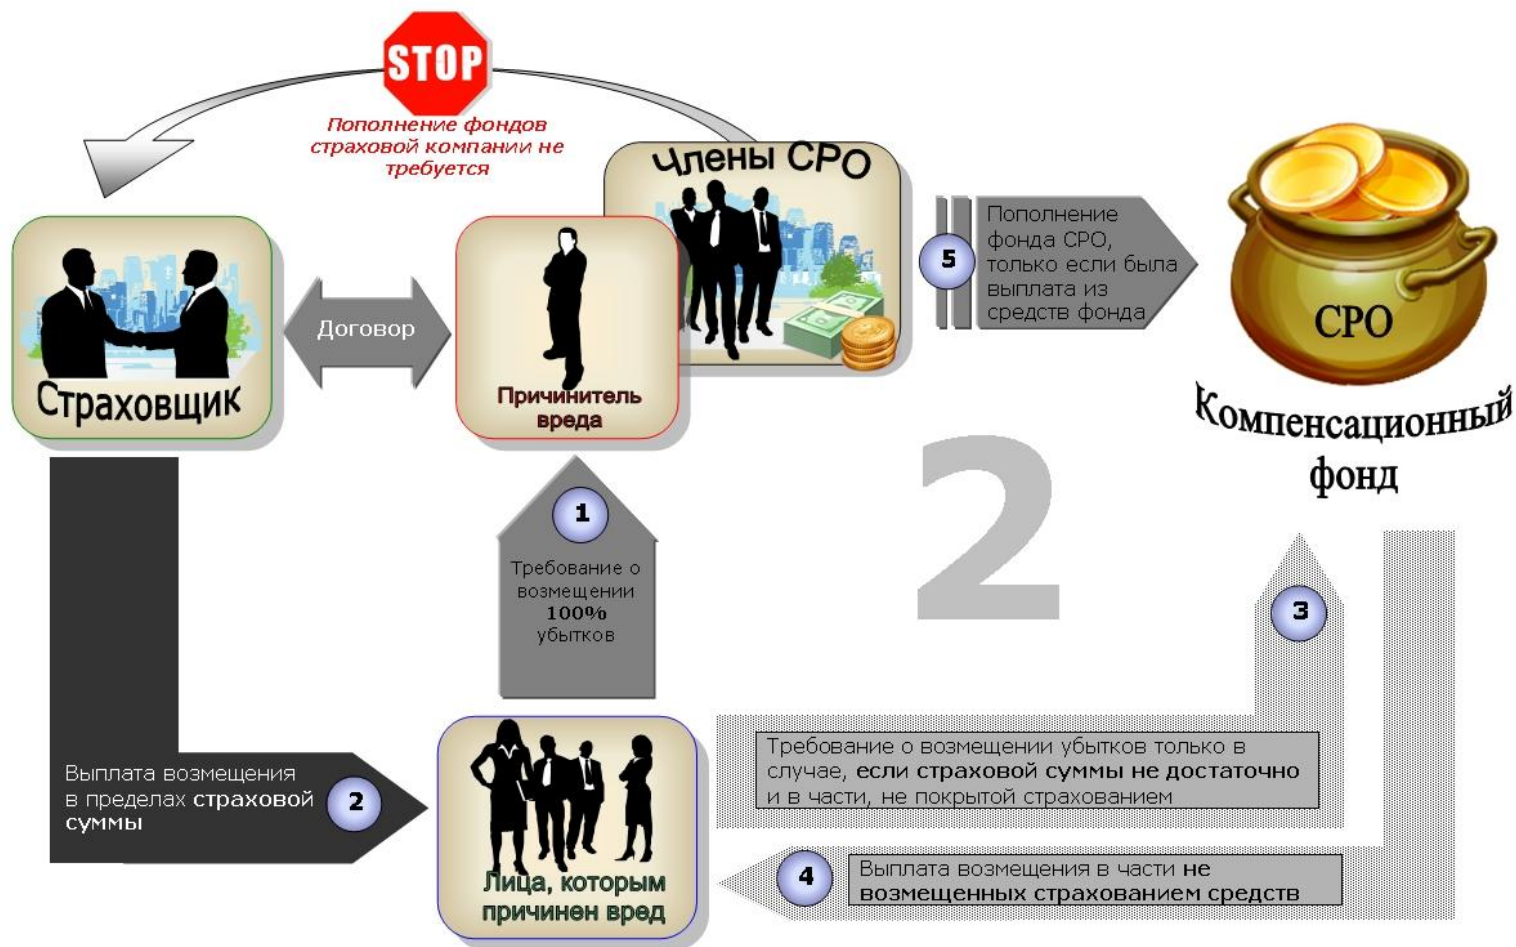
STOP

Пополнение фондов страховой компании не требуется

Члены СРО

Страховщик

Договор

Причинитель вреда

5

Пополнение фонда СРО, только если была выплата из средств фонда

СРО

Компенсационный фонд

2

1

Требование о возмещении 100% убытков

3

Требование о возмещении убытков только в случае, если страховой суммы не достаточно и в части, не покрытой страхованием

Выплата возмещения в пределах страховой суммы

2

Лица, которым причинен вред

4

Выплата возмещения в части не возмещенных страхованием средств